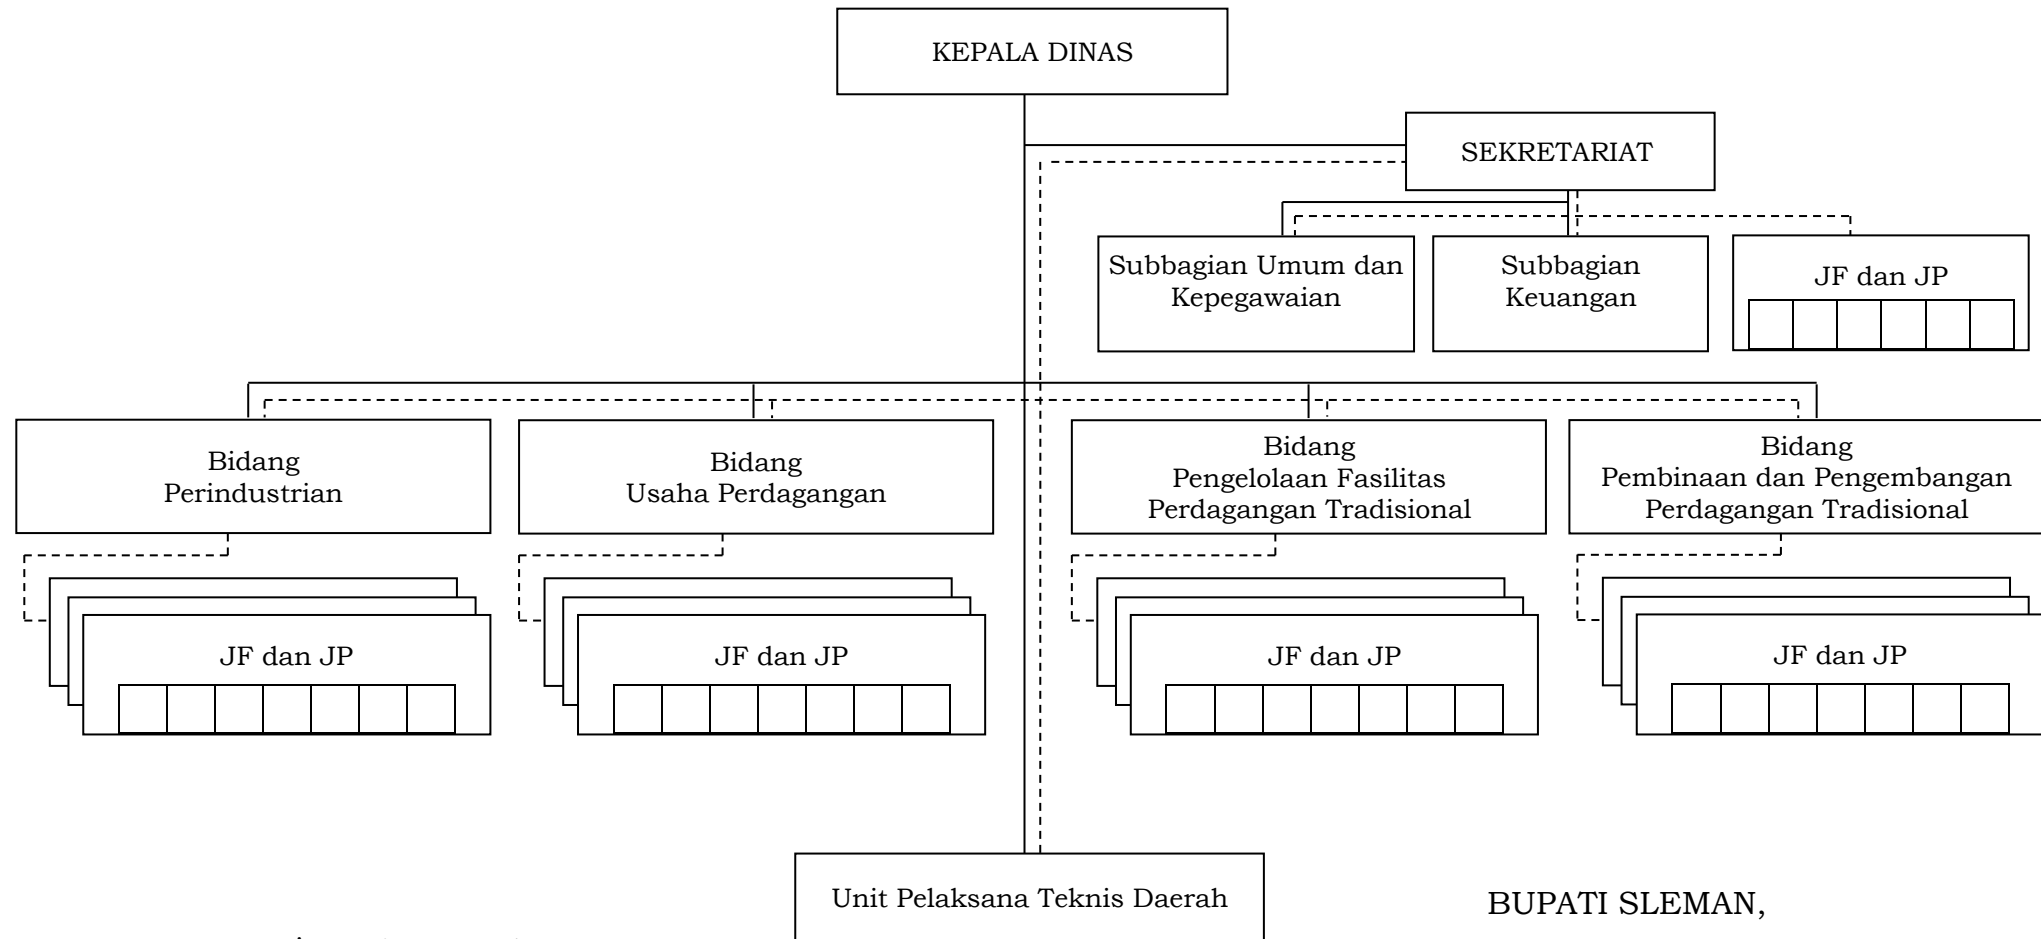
KEPALA DINAS

SEKRETARIAT

Subbagian Umum dan Kepegawaian

Subbagian Keuangan

JF dan JP

Bidang Perindustrian

Bidang Usaha Perdagangan

Bidang Pengelolaan Fasilitas Perdagangan Tradisional

Bidang Pembinaan dan Pengembangan Perdagangan Tradisional

JF dan JP

JF dan JP

JF dan JP

JF dan JP

Unit Pelaksana Teknis Daerah

BUPATI SLEMAN,